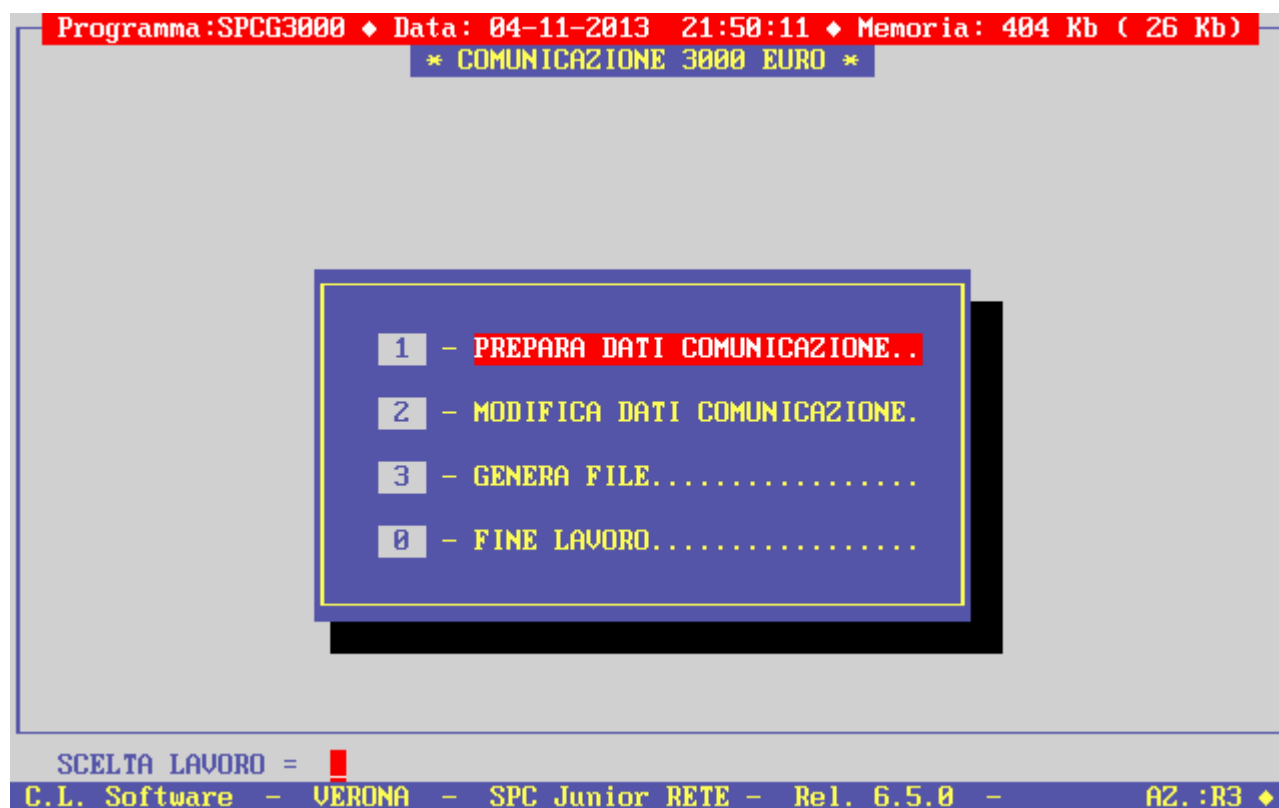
Programma:SPCG3000 ◆ Data: 04-11-2013 21:50:11 ◆ Memoria: 404 Kb ( 26 Kb)
* COMUNICAZIONE 3000 EURO *

1 - PREPARA DATI COMUNICAZIONE..

2 - MODIFICA DATI COMUNICAZIONE.

3 - GENERA FILE.................

0 - FINE LAVORO.................

SCELTA LAVORO =

C.L. Software - VERONA - SPC Junior RETE - Rel. 6.5.0 - AZ.:R3 ◆